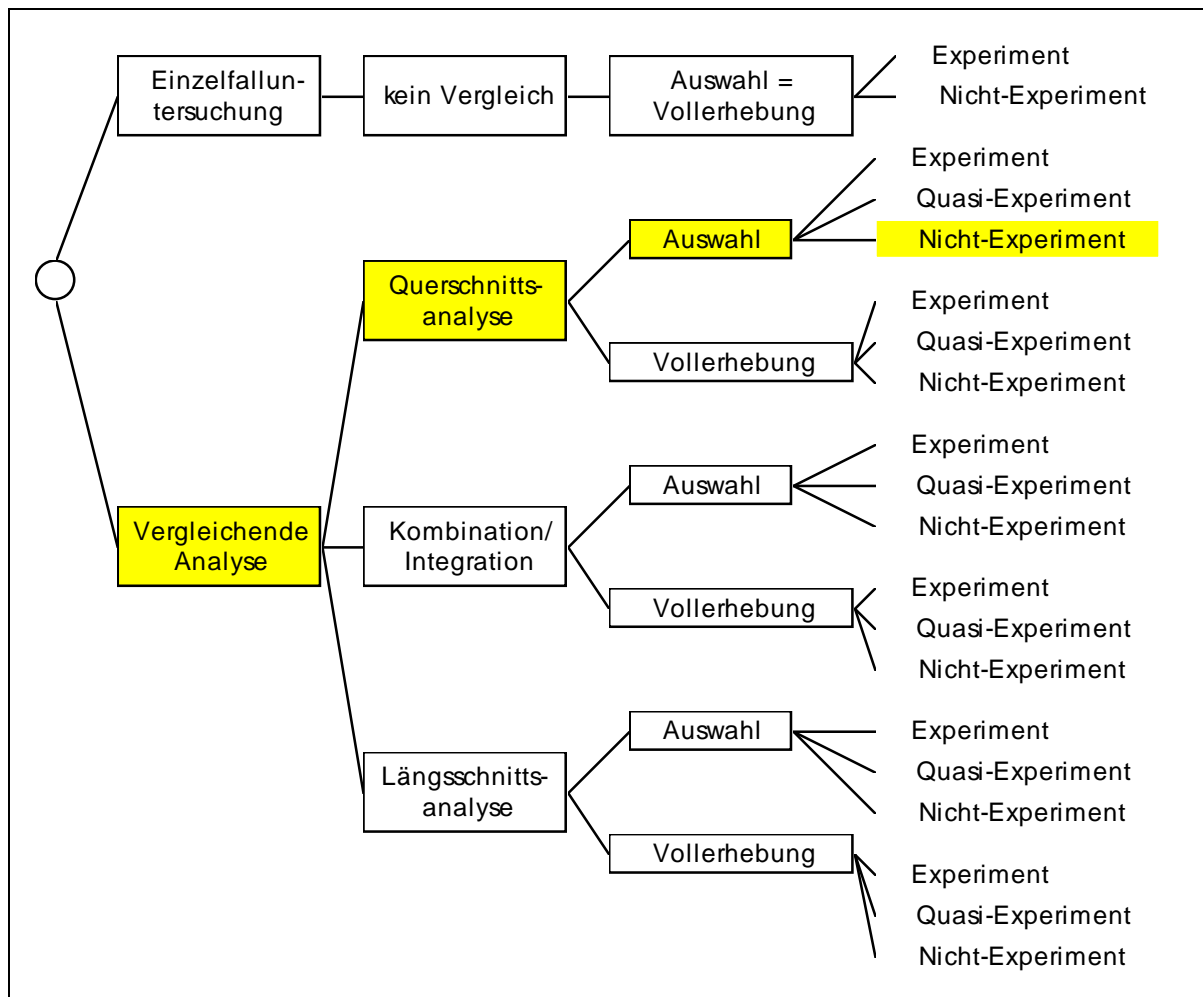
Einzelfalluntersuchung

kein Vergleich

Auswahl = Vollerhebung

Experiment

Nicht-Experiment

Vergleichende Analyse

Querschnittsanalyse

Auswahl

Experiment

Quasi-Experiment

Nicht-Experiment

Vollerhebung

Experiment

Quasi-Experiment

Nicht-Experiment

Kombination/ Integration

Auswahl

Experiment

Quasi-Experiment

Nicht-Experiment

Vollerhebung

Experiment

Quasi-Experiment

Nicht-Experiment

Längsschnittsanalyse

Auswahl

Experiment

Quasi-Experiment

Nicht-Experiment

Vollerhebung

Experiment

Quasi-Experiment

Nicht-Experiment